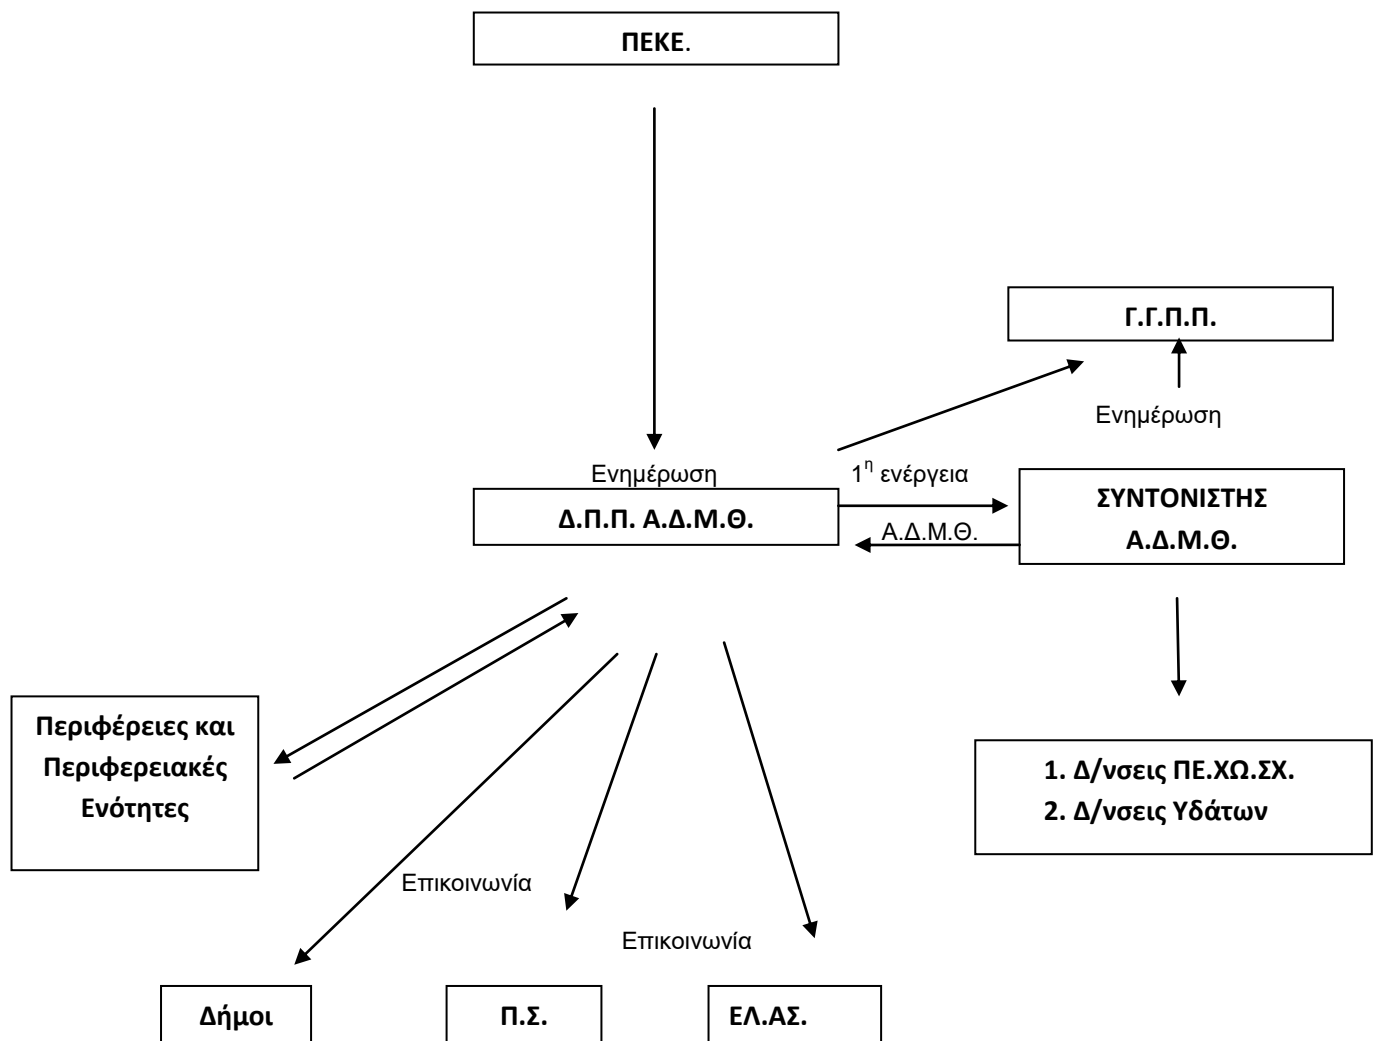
ΠΕΚΕ.

Γ.Γ.Π.Π.

Ενημέρωση

Ενημέρωση

$1^{η}$ ενέργεια

Δ.Π.Π. Α.Δ.Μ.Θ.

Α.Δ.Μ.Θ.

ΣΥΝΤΟΝΙΣΤΗΣ Α.Δ.Μ.Θ.

Περιφέρειες και Περιφερειακές Ενότητες

1. Δ/νσεις ΠΕ.ΧΩ.ΣΧ.
2. Δ/νσεις Υδάτων

Επικοινωνία

Επικοινωνία

Δήμοι

Π.Σ.

ΕΛ.ΑΣ.